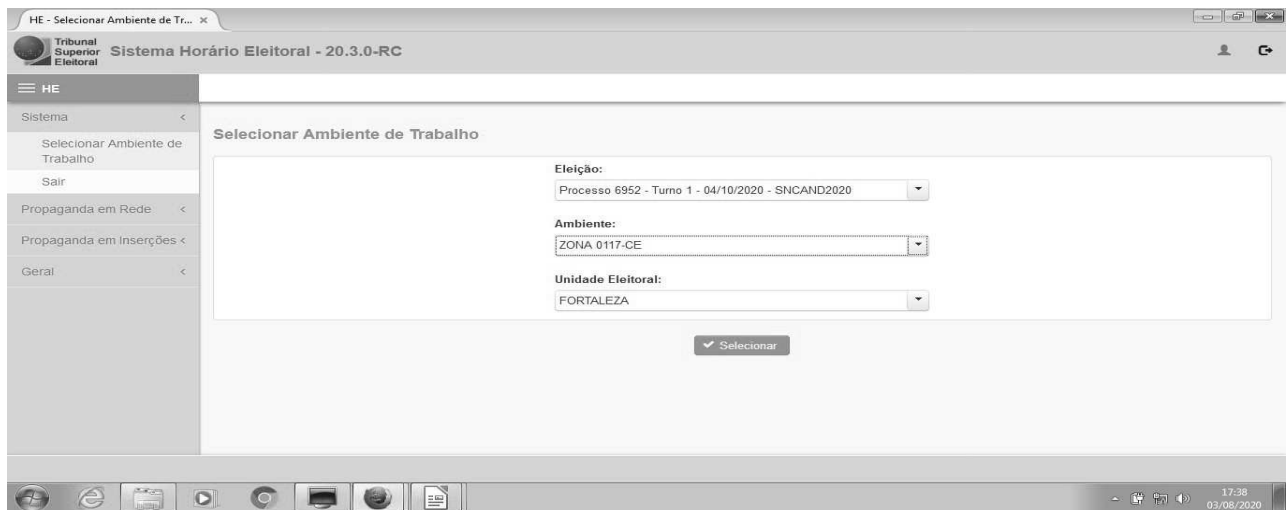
HE - Selecionar Ambiente de Tr... ×

Tribunal Superior Eleitoral Sistema Horário Eleitoral - 20.3.0-RC

HE

Sistema <

Selecionar Ambiente de Trabalho

Sair

Propaganda em Rede <

Propaganda em Inserções <

Geral <

Selecionar Ambiente de Trabalho

Eleição:

Processo 6952 - Turno 1 - 04/10/2020 - SNCAND2020

Ambiente:

ZONA 0117-CE

Unidade Eleitoral:

FORTALEZA

Selecionar

17:38
03/08/2020